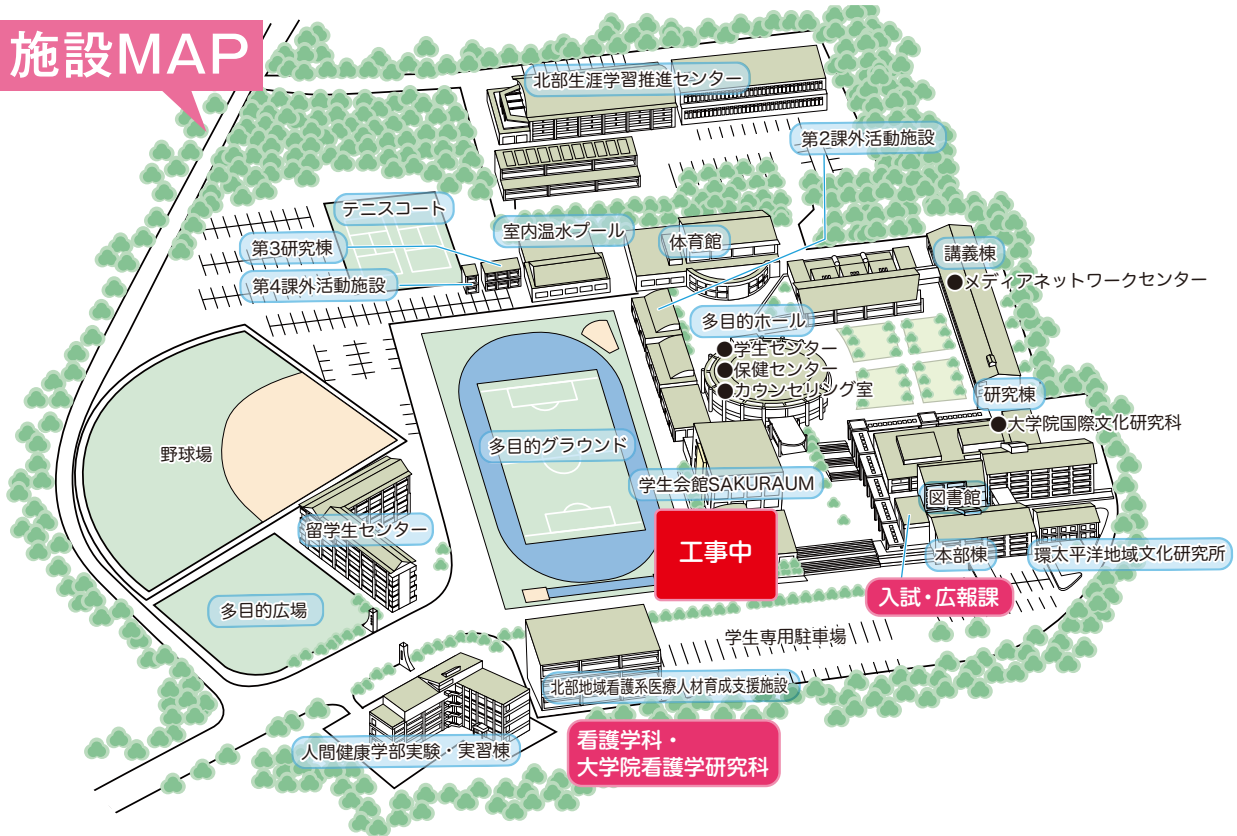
施設MAP

北部生涯学習推進センター

第2課外活動施設

テニスコート

第3研究棟

第4課外活動施設

室内温水プール

体育館

講義棟

●メディアネットワークセンター

多目的ホール

●学生センター
●保健センター
●カウンセリング室

研究棟

●大学院国際文化研究科

野球場

多目的グラウンド

学生会館SAKURAUM

図書館

留学生センター

工事中

本部棟

環太平洋地域文化研究所

入試・広報課

多目的広場

学生専用駐車場

北部地域看護系医療人材育成支援施設

看護学科・
大学院看護学研究科

人間健康学部実験・実習棟